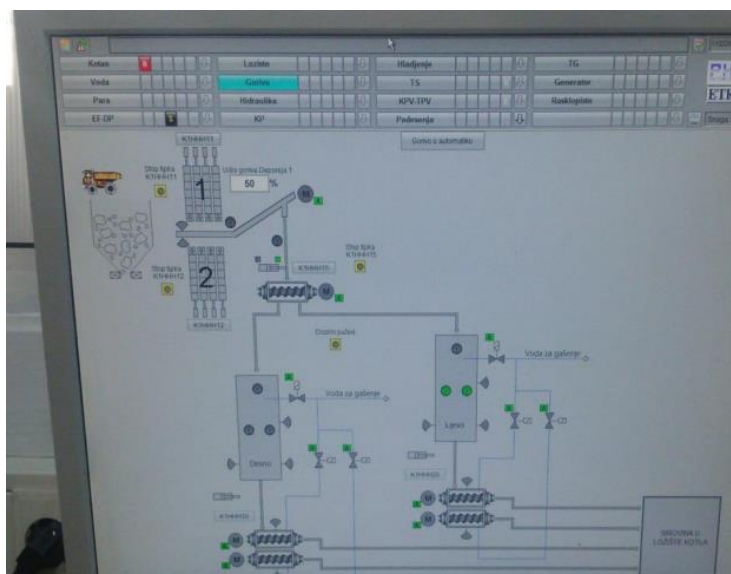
Kotao
Voda
Para
EF-DP
Ložište
Gorivo
Hidraulika
KP
Hladjenje
TS
KPV-TPV
Podesenja
TG
Generator
Rasklopište
Snaga

Gorivo u automatiku

KT64411
Udio goriva Deponija 1
50 %
1
2
Stop fipka KT64411
Stop fipka KT64412
Stop fipka KT64415
KT64415
KT64412
M
Dozirni pufner
Voda za gašenje
Voda za gašenje
Desno
Lijevo
C2
C3
C2
C3
M
M
M
M
SIROVINA U LOŽIŠTE KOTLA